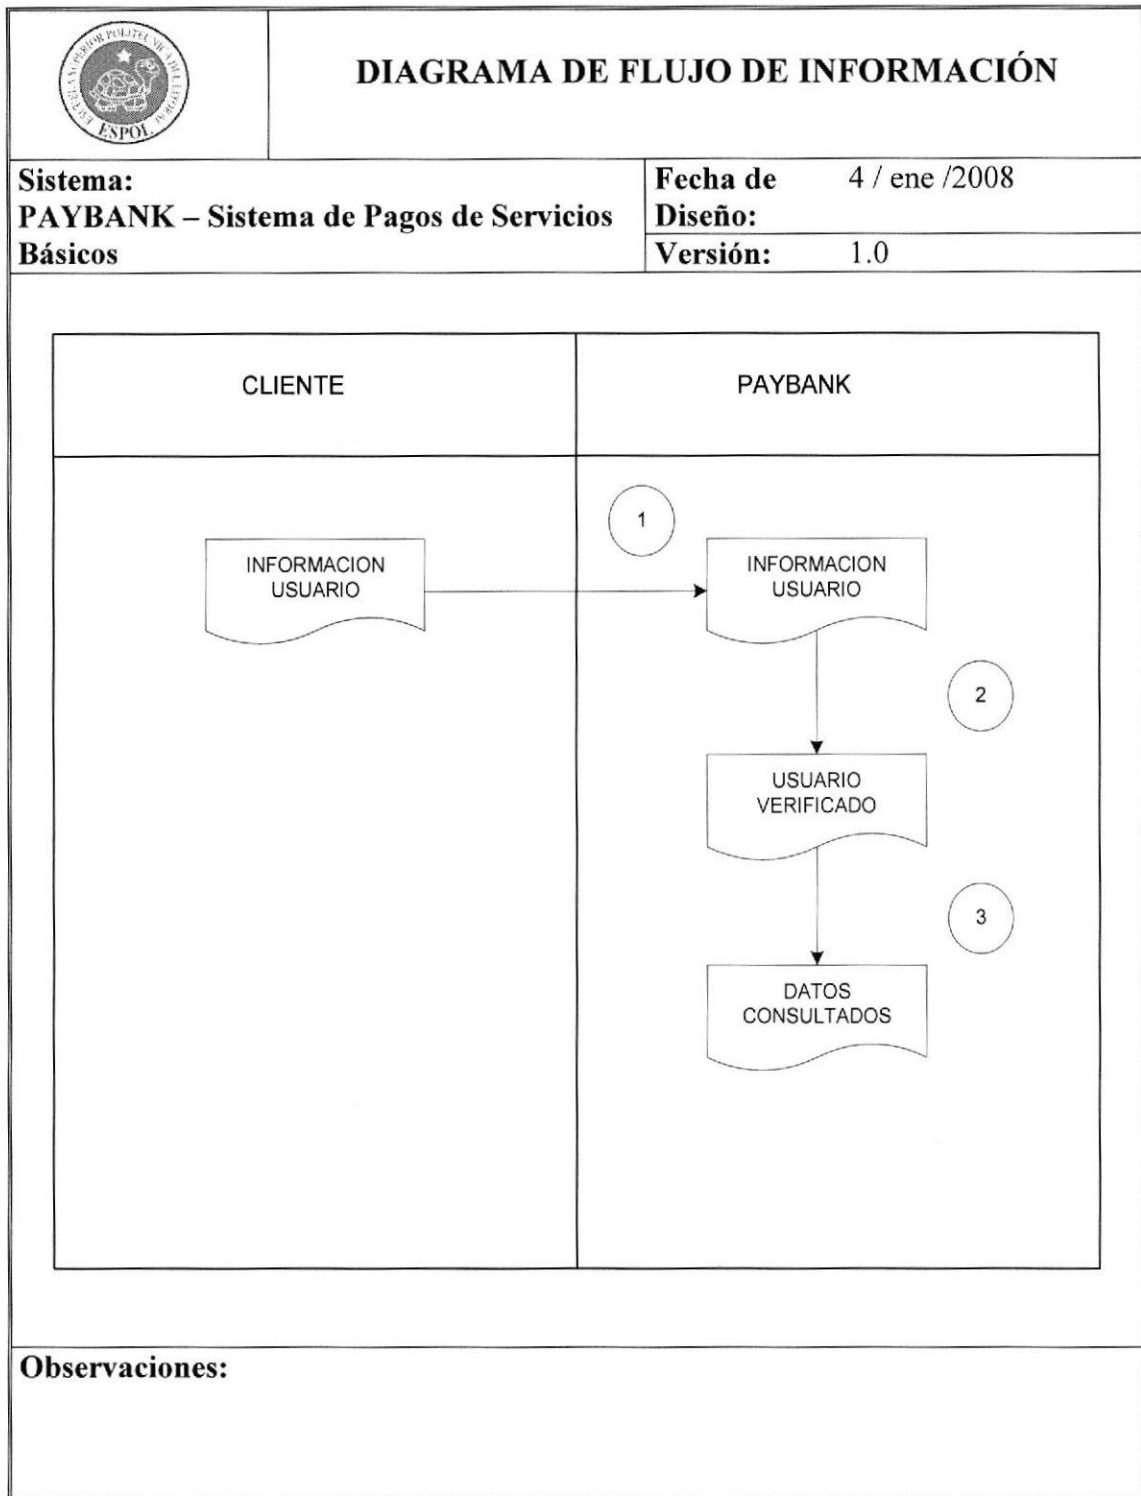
ESCUELA SUPERIOR POLITÉCNICA DEL LITORAL
ESPOL

DIAGRAMA DE FLUJO DE INFORMACIÓN

Sistema:
PAYBANK – Sistema de Pagos de Servicios Básicos

Fecha de Diseño: 4 / ene /2008

Versión: 1.0

CLIENTE

PAYBANK

INFORMACION USUARIO

1

INFORMACION USUARIO

2

USUARIO VERIFICADO

3

DATOS CONSULTADOS

Observaciones: